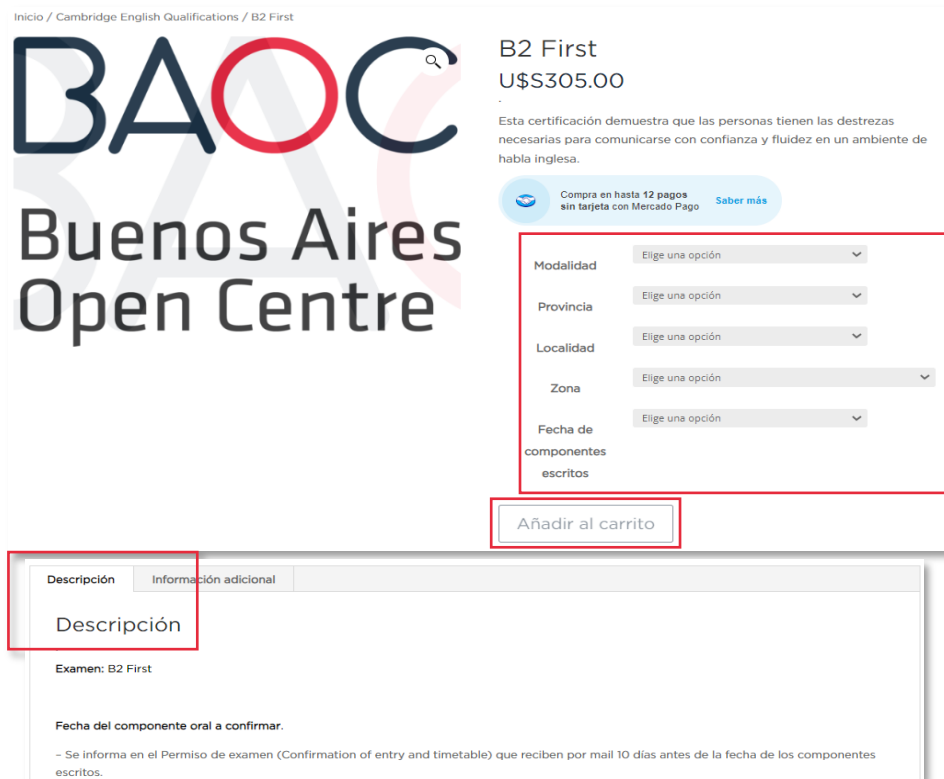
Inicio / Cambridge English Qualifications / B2 First

BAOC
Buenos Aires
Open Centre

B2 First
U$S305.00

-

Esta certificación demuestra que las personas tienen las destrezas necesarias para comunicarse con confianza y fluidez en un ambiente de habla inglesa.

Compra en hasta 12 pagos sin tarjeta con Mercado Pago
Saber más

Modalidad
Elige una opción

Provincia
Elige una opción

Localidad
Elige una opción

Zona
Elige una opción

Fecha de componentes escritos
Elige una opción

Añadir al carrito

Descripción
Información adicional

Descripción

Examen: B2 First

Fecha del componente oral a confirmar.

– Se informa en el Permiso de examen (Confirmation of entry and timetable) que reciben por mail 10 días antes de la fecha de los componentes escritos.